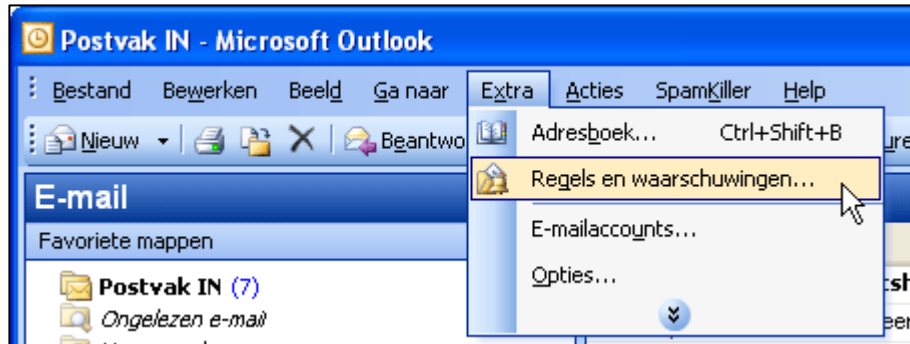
Postvak IN - Microsoft Outlook

Bestand Bewerken Beeld Ga naar Extra Acties SpamKiller Help

Nieuw Beantwo

E-mail

Favoriete mappen

Postvak IN (7)

Ongelezen e-mail

Adresboek... Ctrl+Shift+B

Regels en waarschuwingen...

E-mailaccounts...

Opties...